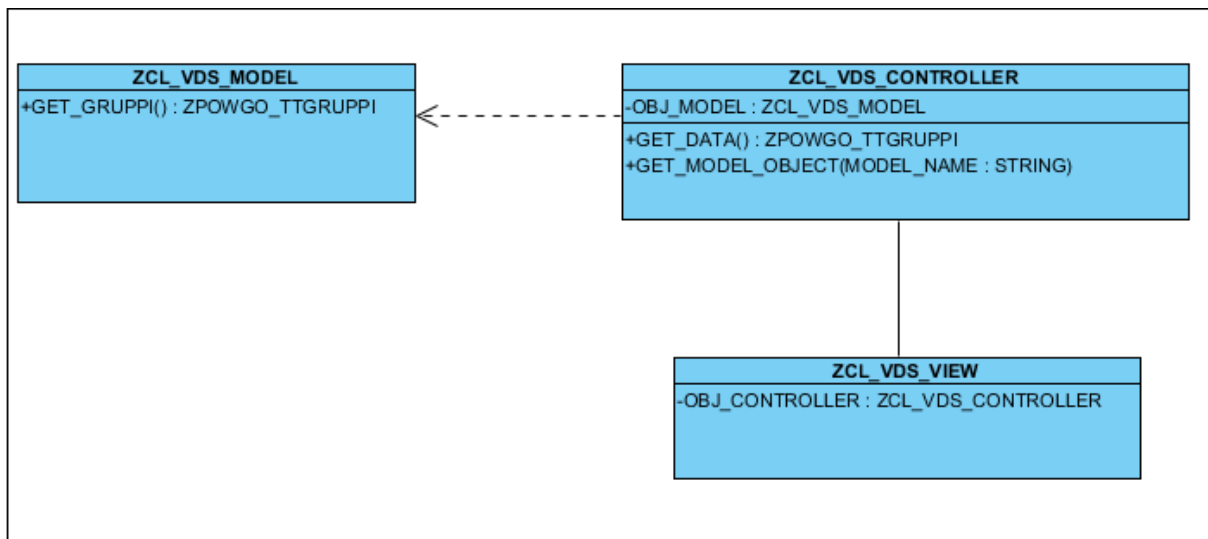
ZCL_VDS_MODEL

+GET_GRUPPI() : ZPOWGO_TTGRUPPI

ZCL_VDS_CONTROLLER

-OBJ_MODEL : ZCL_VDS_MODEL

+GET_DATA() : ZPOWGO_TTGRUPPI
+GET_MODEL_OBJECT(MODEL_NAME : STRING)

ZCL_VDS_VIEW

-OBJ_CONTROLLER : ZCL_VDS_CONTROLLER